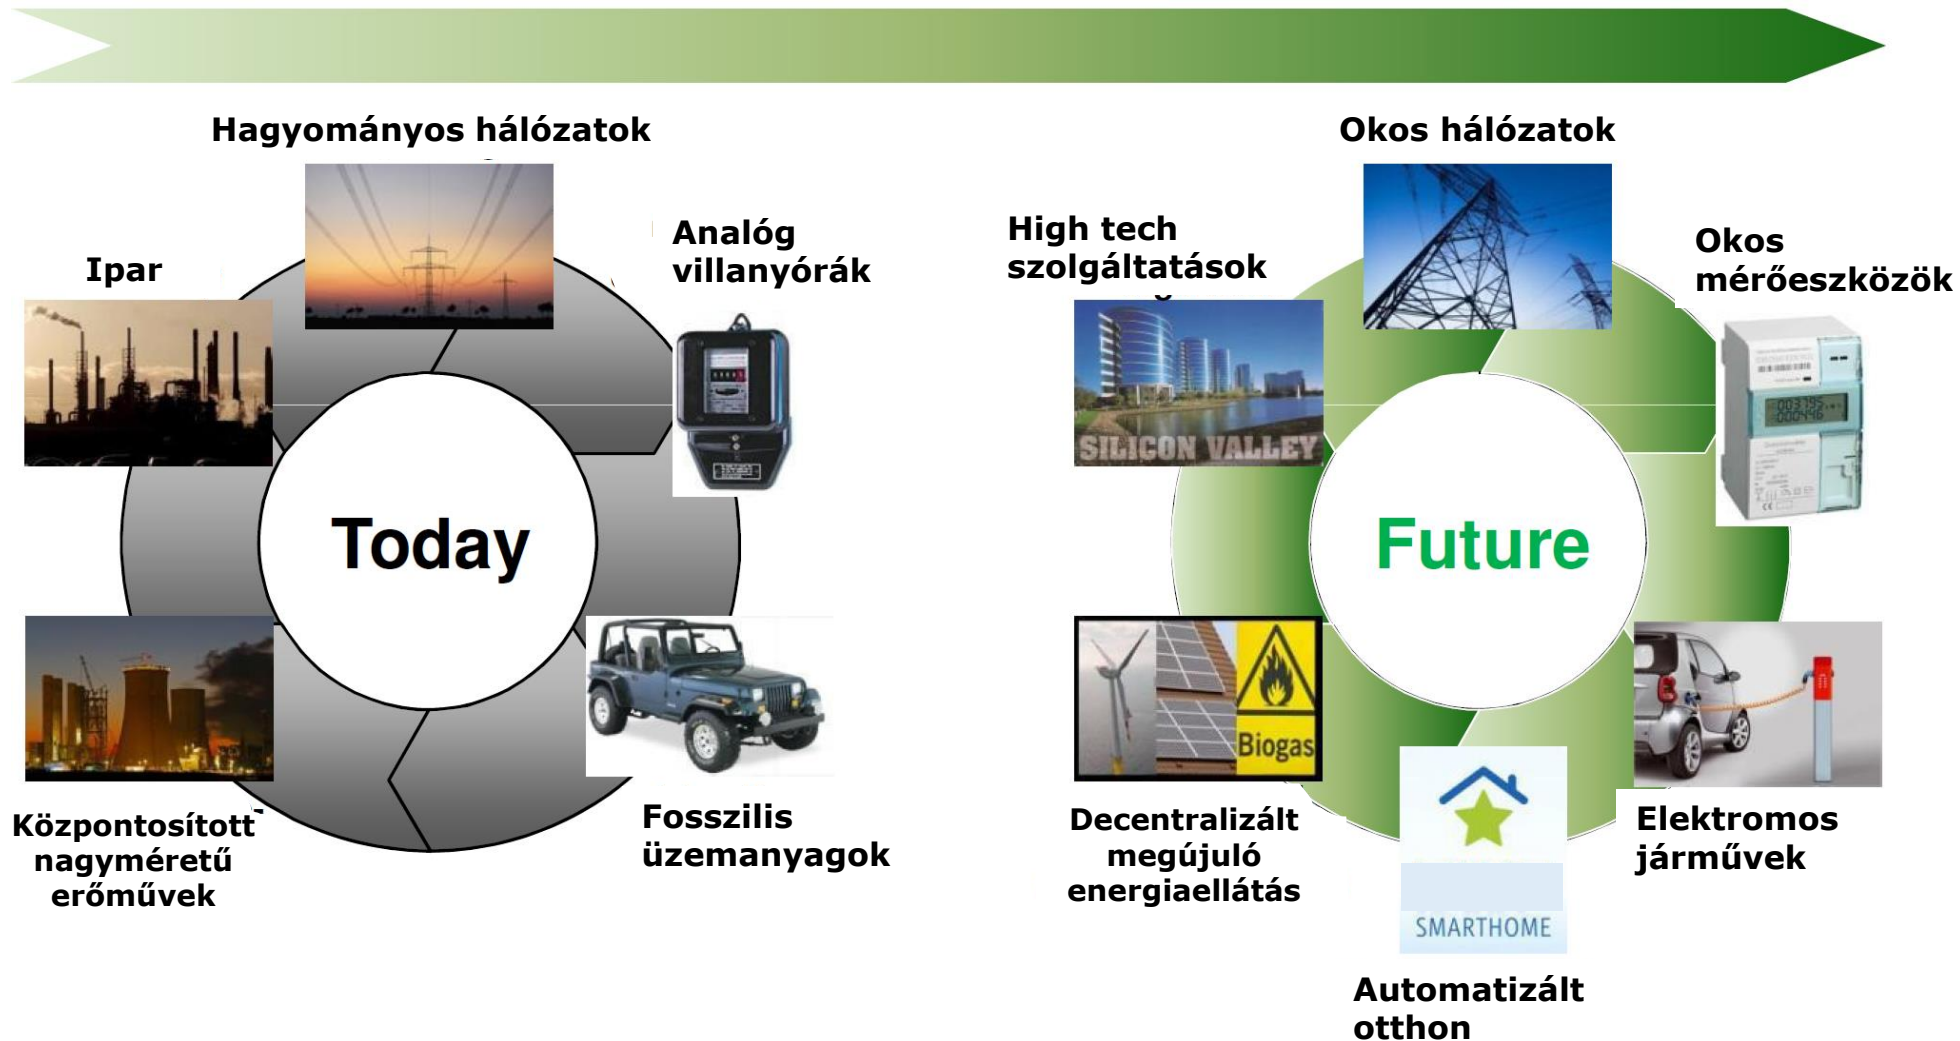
Hagyományos hálózatok

Ipar

Analóg villanyórák

Today

Központosított nagyméretű erőművek

Fosszilis üzemanyagok

Okos hálózatok

High tech szolgáltatások

SILICON VALLEY

Okos mérőeszközök

Future

Biogas

Decentralizált megújuló energiaellátás

SMARTHOME

Automatizált otthon

Elektromos járművek